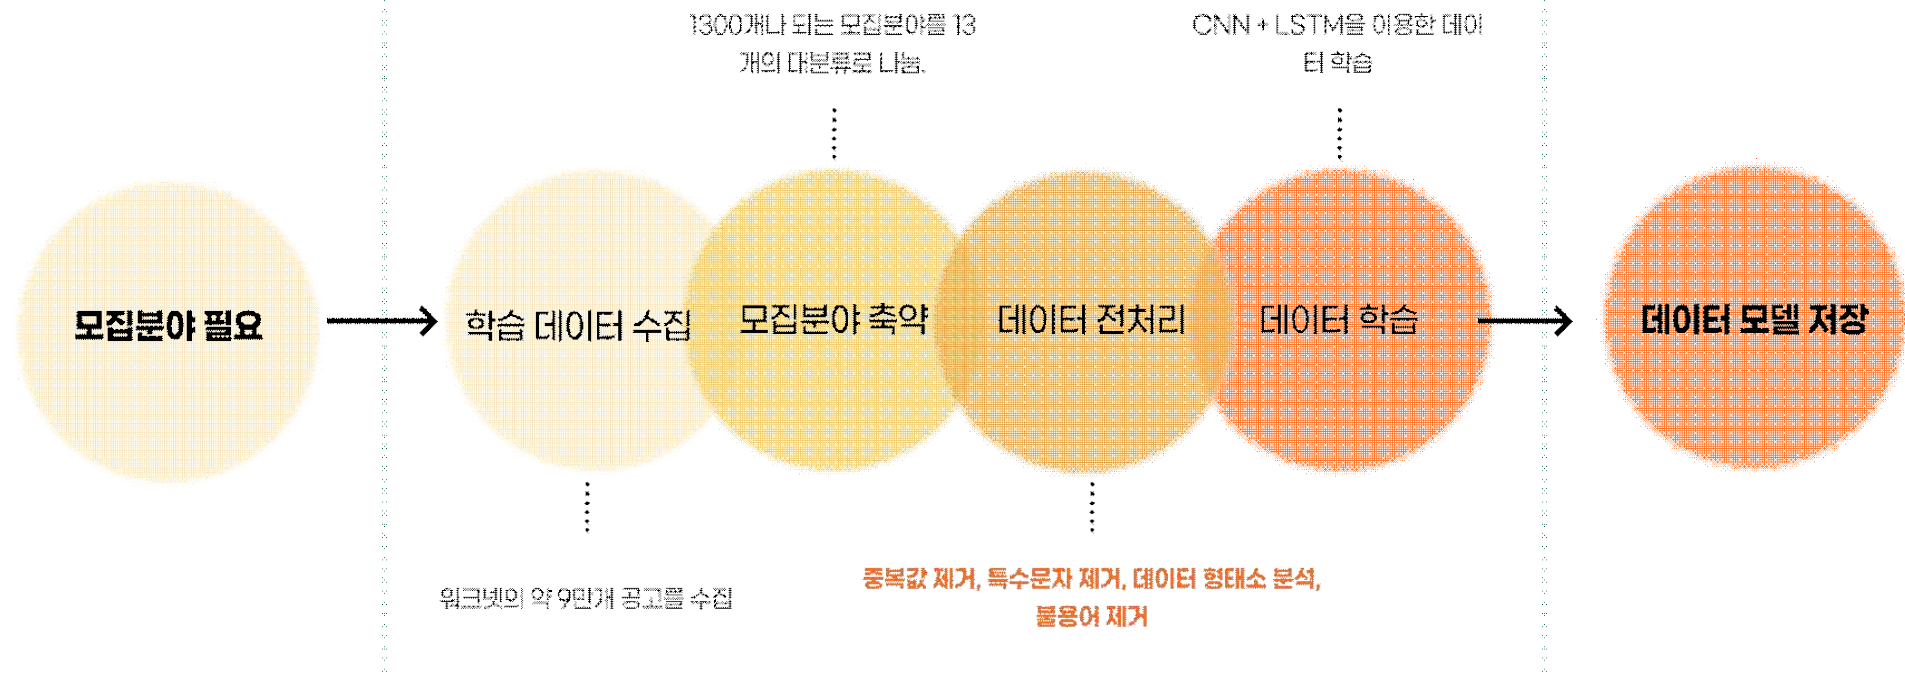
1300개나 되는 모집분야를 13개의 대분류로 나눔.

CNN + LSTM을 이용한 데이터 학습

모집분야 필요

학습 데이터 수집

모집분야 축약

데이터 전처리

데이터 학습

데이터 모델 저장

워크넷의 약 9만개 공고를 수집

중복값 제거, 특수문자 제거, 데이터 형태소 분석, 불용어 제거